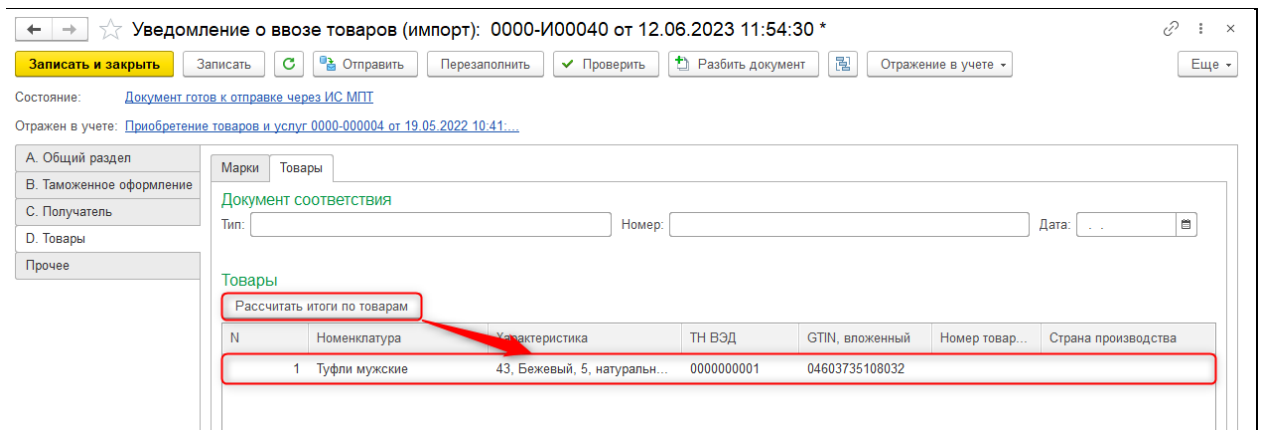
Уведомление о ввозе товаров (импорт): 0000-И00040 от 12.06.2023 11:54:30 *

Записать и закрыть | Записать | Отправить | Перезаполнить | Проверить | Разбить документ | Отражение в учете | Еще

Состояние: Документ готов к отправке через ИС МПТ

Отражен в учете: Приобретение товаров и услуг 0000-000004 от 19.05.2022 10:41:...

A. Общий раздел
B. Таможенное оформление
C. Получатель
D. Товары
Прочее

Марки | Товары

Документ соответствия

Тип: Номер: Дата: . .

Товары

Рассчитать итоги по товарам

| N | Номенклатура | Характеристика | ТН ВЭД | GTIN, вложенный | Номер товар... | Страна производства |
|---|---|---|---|---|---|---|
| 1 | Туфли мужские | 43, Бежевый, 5, натуральн... | 0000000001 | 04603735108032 | | |